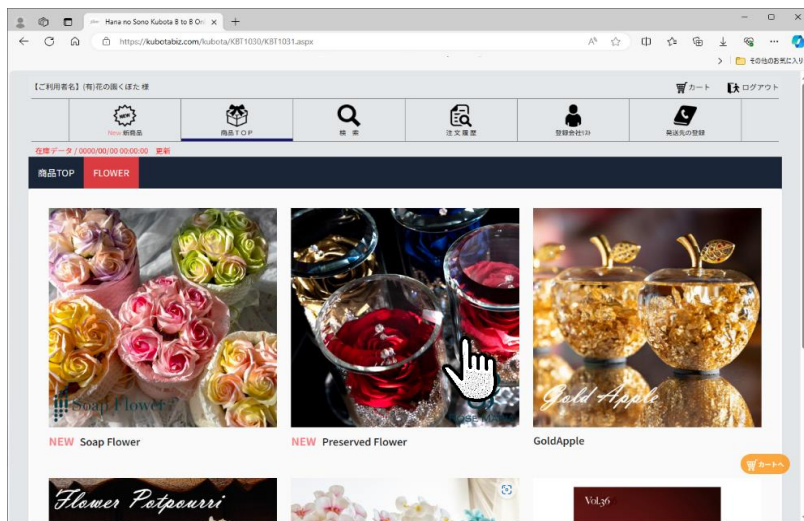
Hana no Sono Kubota B to B Onl ×

https://kubotabiz.com/kubota/KBT1030/KBT1031.aspx

その他のお気に入り

【ご利用者名】(有)花の園くぼた 様

カート

ログアウト

New 新商品

商品TOP

検索

注文履歴

登録会社リスト

発送先の登録

在庫データ / 0000/00/00 00:00:00 更新

商品TOP

FLOWER

Soap Flower

NEW Soap Flower

NEW Preserved Flower

Gold Apple

GoldApple

カートへ

Flower Potpourri

Vol.36